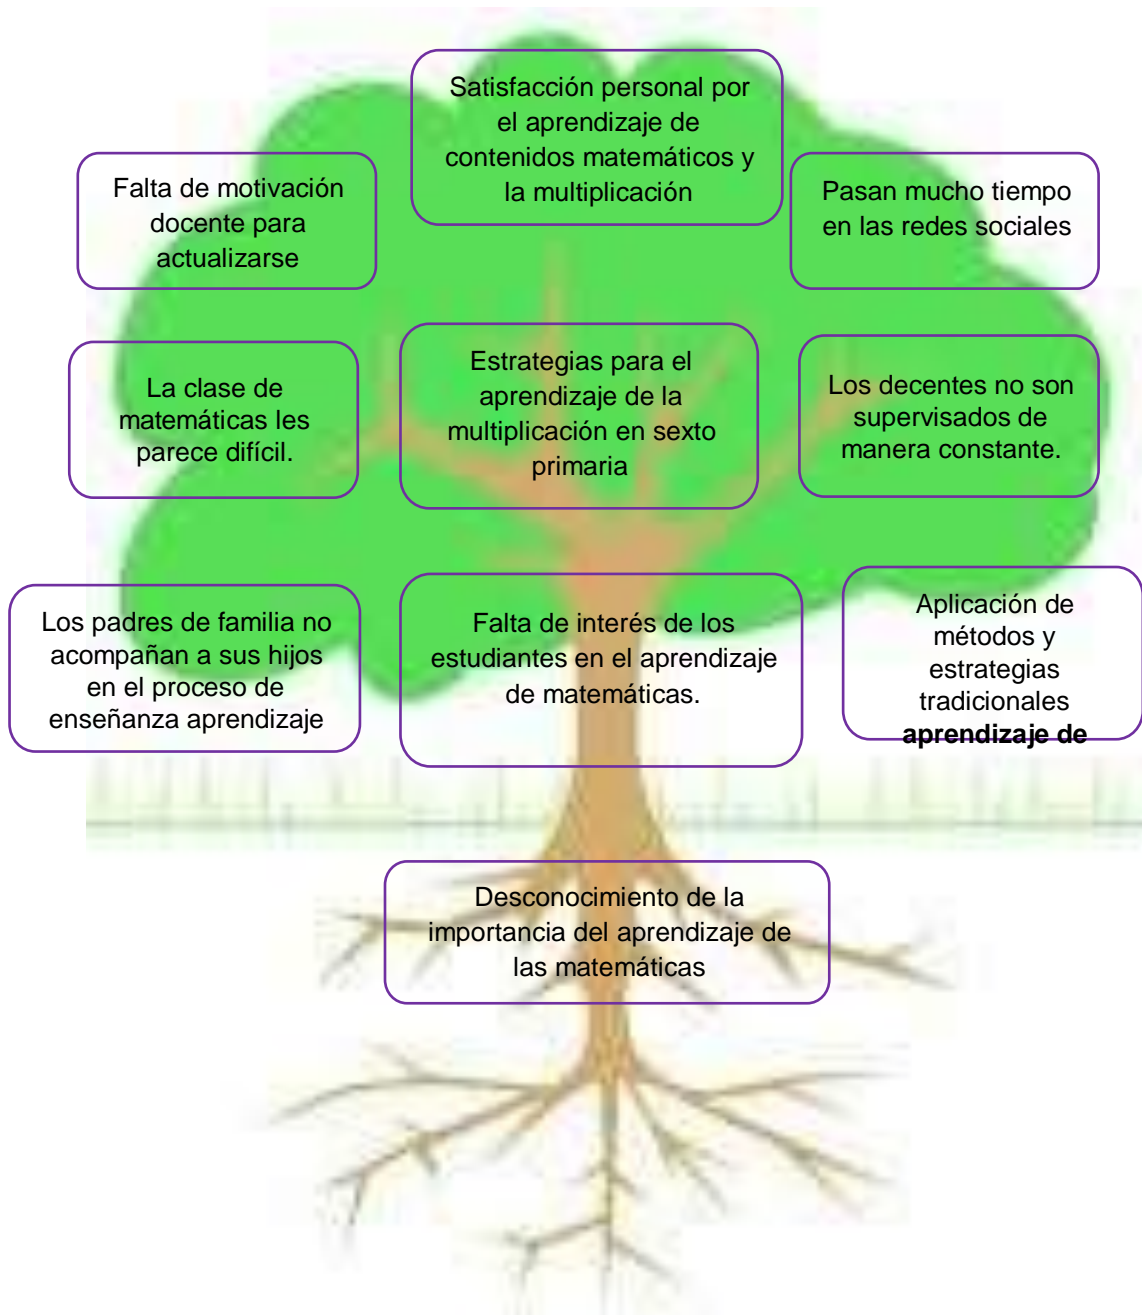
Satisfacción personal por el aprendizaje de contenidos matemáticos y la multiplicación

Falta de motivación docente para actualizarse

Pasan mucho tiempo en las redes sociales

La clase de matemáticas les parece difícil.

Estrategias para el aprendizaje de la multiplicación en sexto primaria

Los decentes no son supervisados de manera constante.

Los padres de familia no acompañan a sus hijos en el proceso de enseñanza aprendizaje

Falta de interés de los estudiantes en el aprendizaje de matemáticas.

Aplicación de métodos y estrategias tradicionales **aprendizaje de**

Desconocimiento de la importancia del aprendizaje de las matemáticas